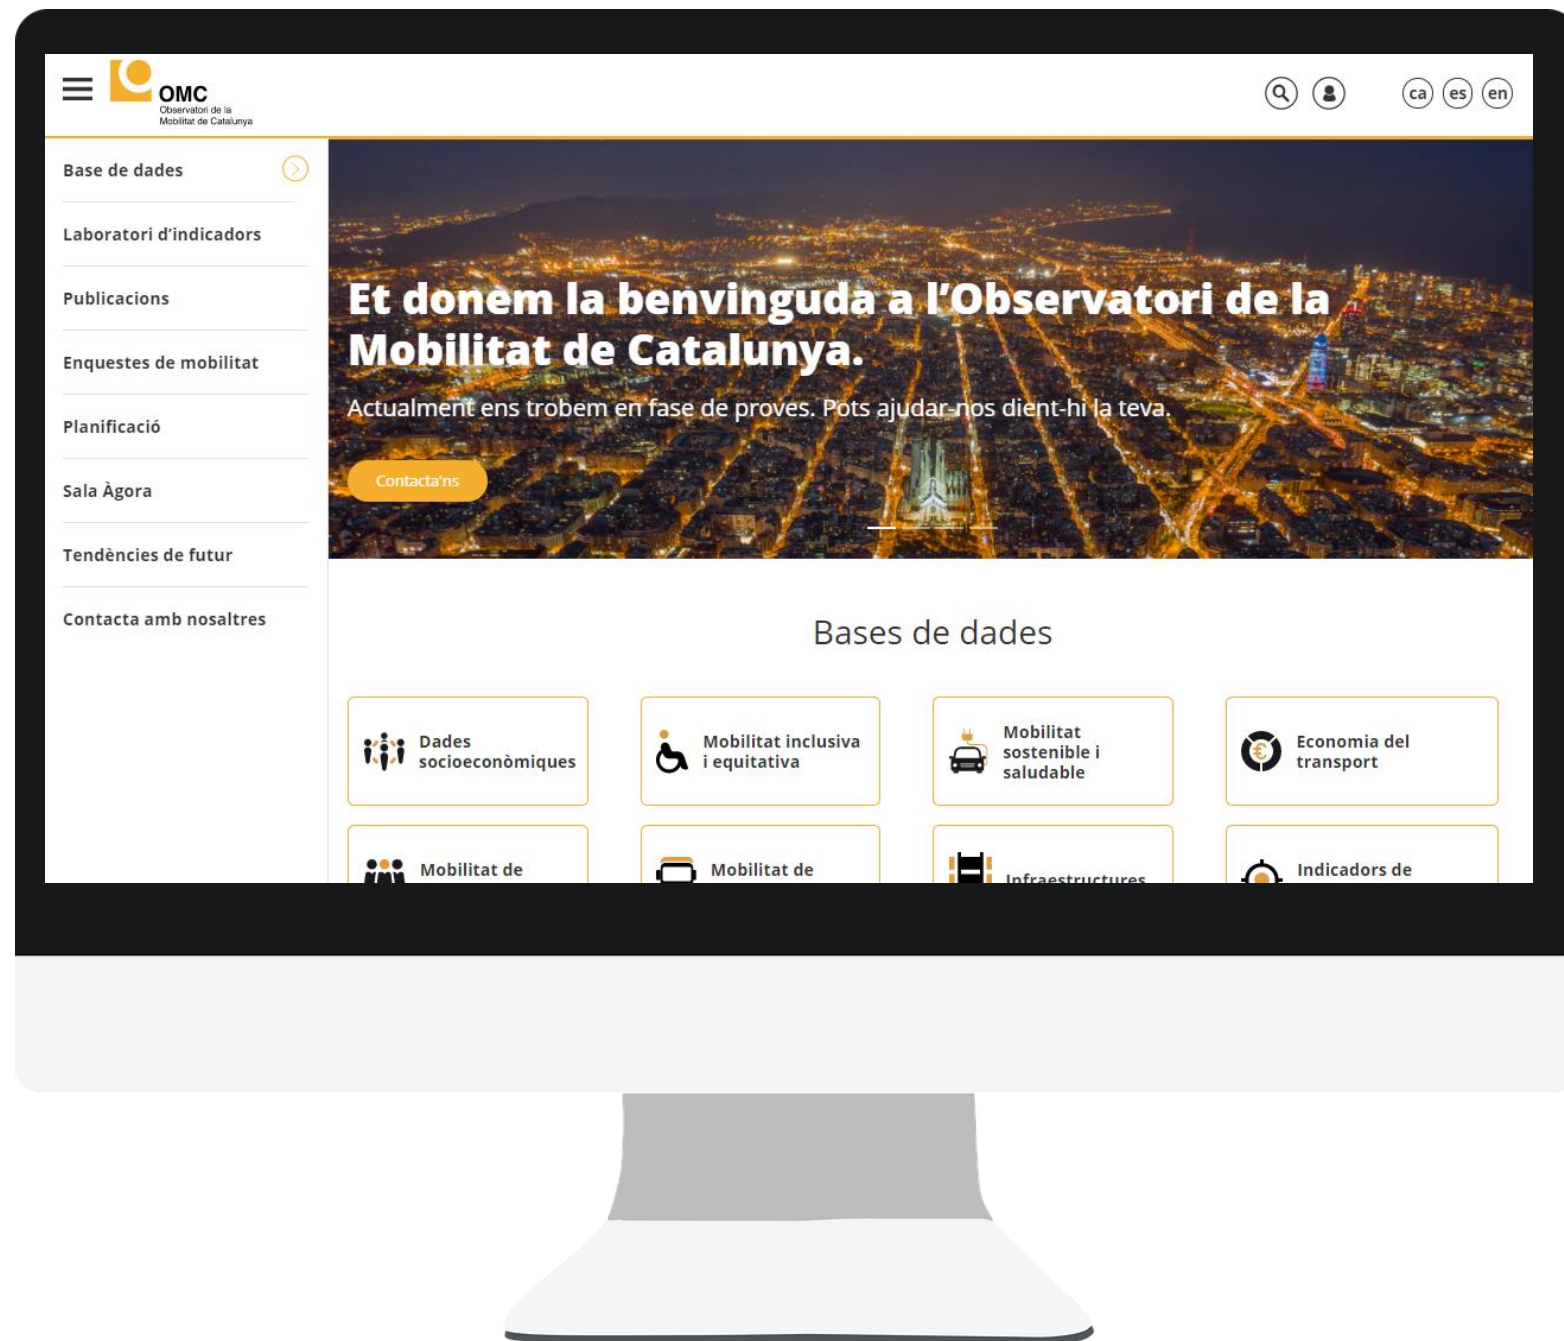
OMC
Observatori de la Mobilitat de Catalunya

ca es en

Base de dades
Laboratori d'indicadors
Publicacions
Enquestes de mobilitat
Planificació
Sala Àgora
Tendències de futur
Contacta amb nosaltres

Et donem la benvinguda a l'Observatori de la Mobilitat de Catalunya.

Actualment ens trobem en fase de proves. Pots ajudar-nos dient-hi la teva.

Contacta'ns

Bases de dades

Dades socioeconòmiques

Mobilitat inclusiva i equitativa

Mobilitat sostenible i saludable

Economia del transport

Mobilitat de

Mobilitat de

Infraestructures

Indicadors de